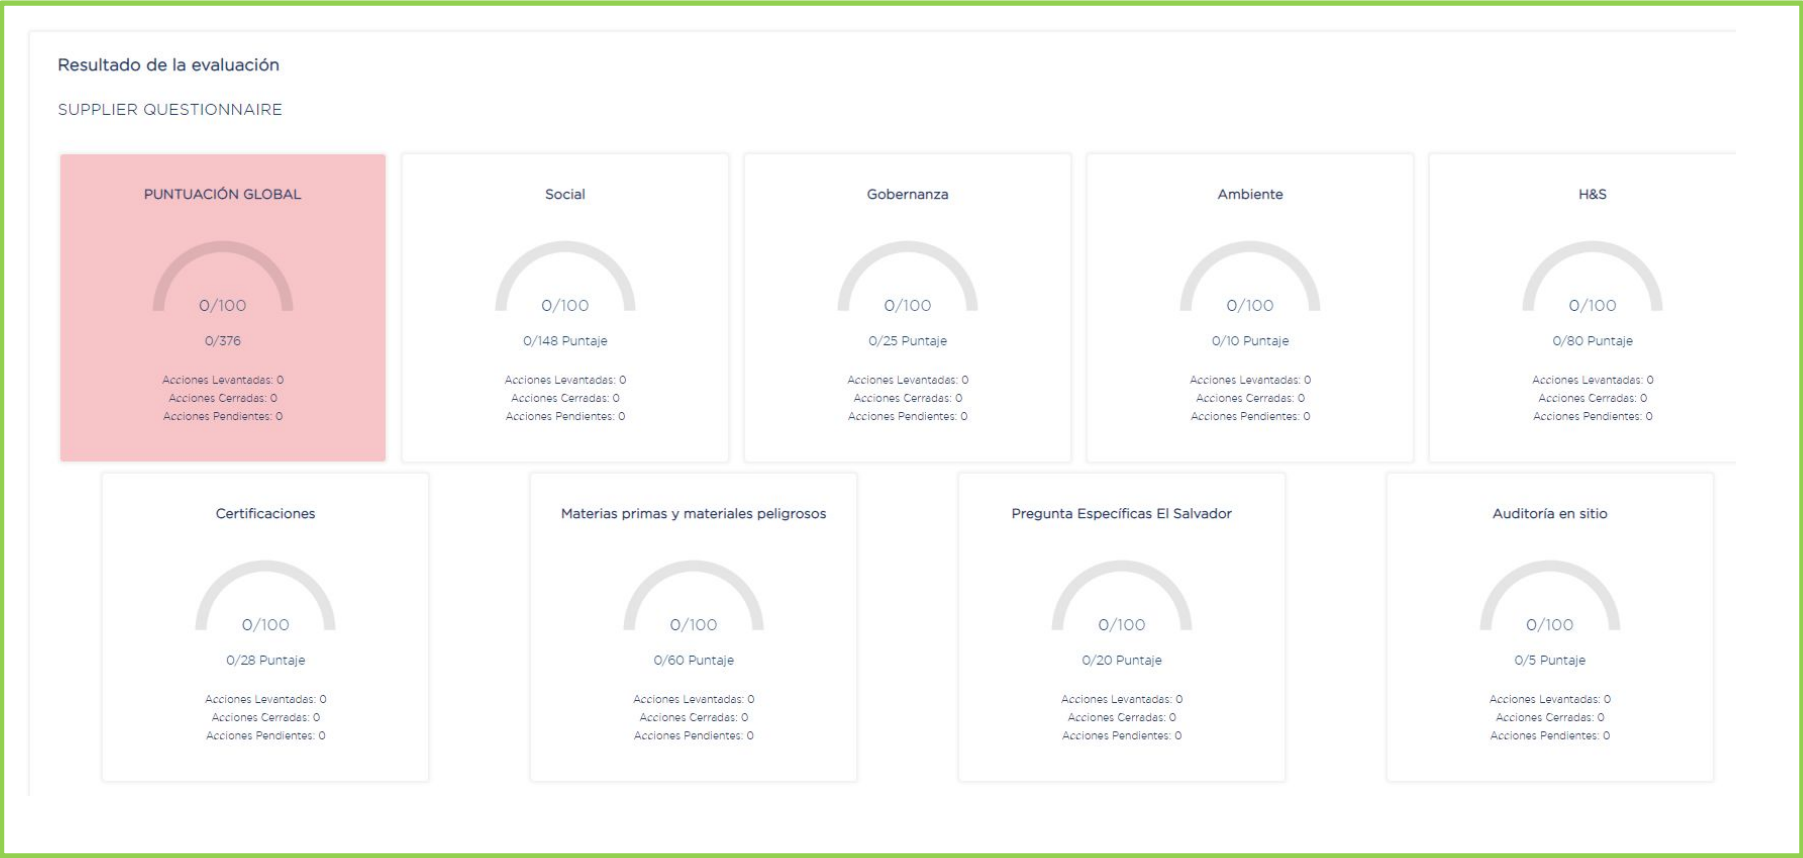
Resultado de la evaluación

SUPPLIER QUESTIONNAIRE

PUNTUACIÓN GLOBAL

0/100

0/376

Acciones Levantadas: 0
Acciones Cerradas: 0
Acciones Pendientes: 0

Social

0/100

0/148 Puntaje

Acciones Levantadas: 0
Acciones Cerradas: 0
Acciones Pendientes: 0

Gobernanza

0/100

0/25 Puntaje

Acciones Levantadas: 0
Acciones Cerradas: 0
Acciones Pendientes: 0

Ambiente

0/100

0/10 Puntaje

Acciones Levantadas: 0
Acciones Cerradas: 0
Acciones Pendientes: 0

H&S

0/100

0/80 Puntaje

Acciones Levantadas: 0
Acciones Cerradas: 0
Acciones Pendientes: 0

Certificaciones

0/100

0/28 Puntaje

Acciones Levantadas: 0
Acciones Cerradas: 0
Acciones Pendientes: 0

Materias primas y materiales peligrosos

0/100

0/60 Puntaje

Acciones Levantadas: 0
Acciones Cerradas: 0
Acciones Pendientes: 0

Pregunta Específicas El Salvador

0/100

0/20 Puntaje

Acciones Levantadas: 0
Acciones Cerradas: 0
Acciones Pendientes: 0

Auditoría en sitio

0/100

0/5 Puntaje

Acciones Levantadas: 0
Acciones Cerradas: 0
Acciones Pendientes: 0